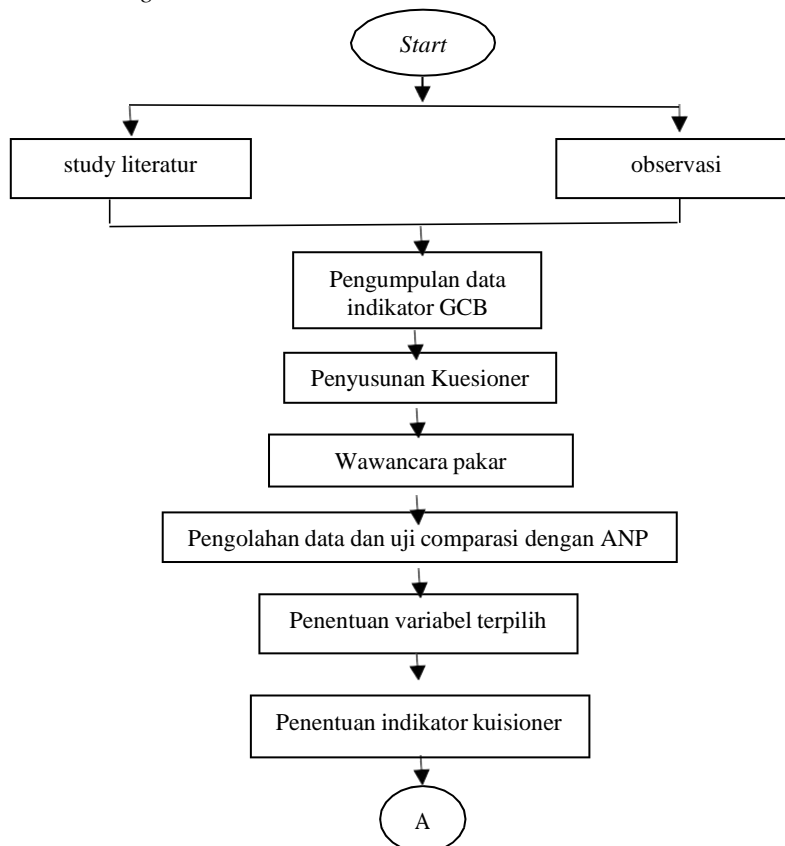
Start

study literatur

observasi

Pengumpulan data indikator GCB

Penyusunan Kuesioner

Wawancara pakar

Pengolahan data dan uji comparasi dengan ANP

Penentuan variabel terpilih

Penentuan indikator kuisioner

A